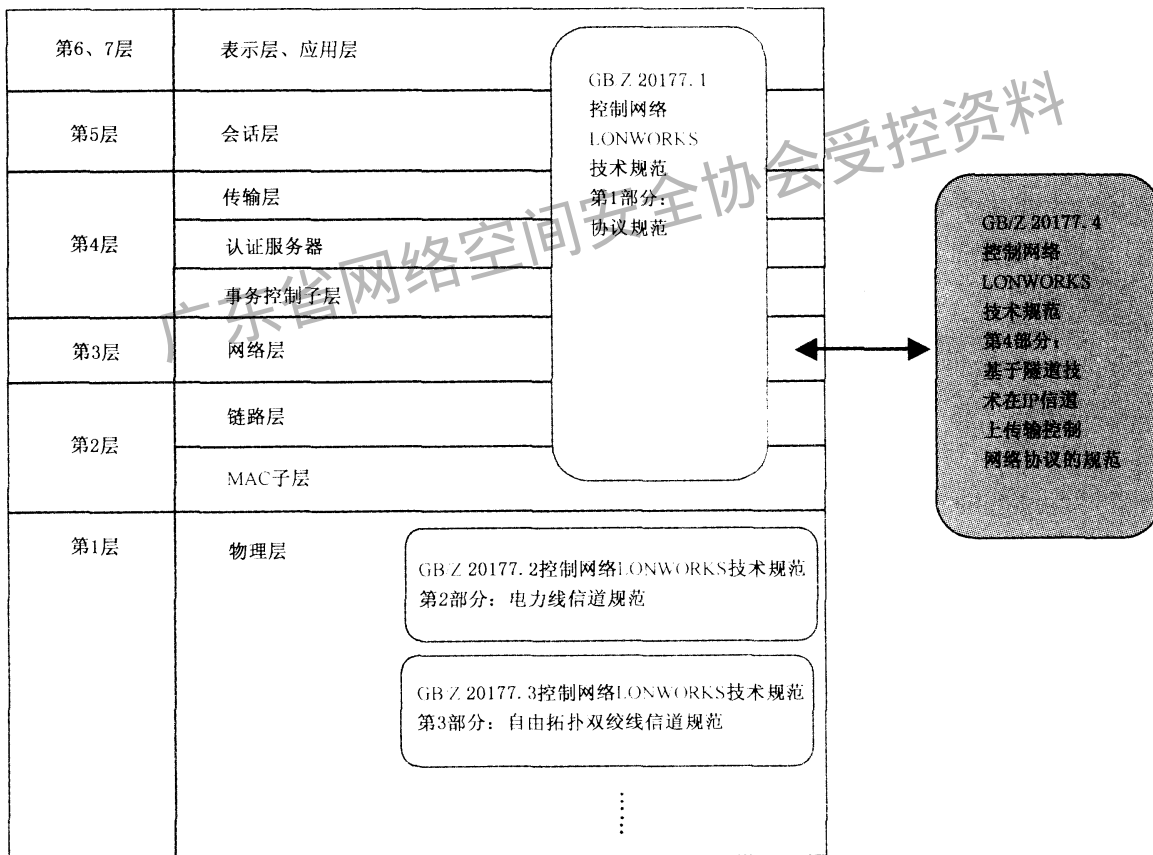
| 第6、7层 | 表示层、应用层 |
|---|---|
| 第5层 | 会话层 |
| 第4层 | 传输层 |
| | 认证服务器 |
| | 事务控制子层 |
| 第3层 | 网络层 |
| 第2层 | 链路层 |
| | MAC子层 |
| 第1层 | 物理层 |

GB Z 20177. 1 控制网络 LONWORKS 技术规范 第1部分：协议规范

GB/Z 20177. 4 控制网络 LONWORKS 技术规范 第4部分：基于隧道技术在IP信道上传输控制网络协议的规范

GB Z 20177. 2控制网络LONWORKS技术规范 第2部分：电力线信道规范

GB Z 20177. 3控制网络LONWORKS技术规范 第3部分：自由拓扑双绞线信道规范

⋮

广东省网络空间安全协会受控资料